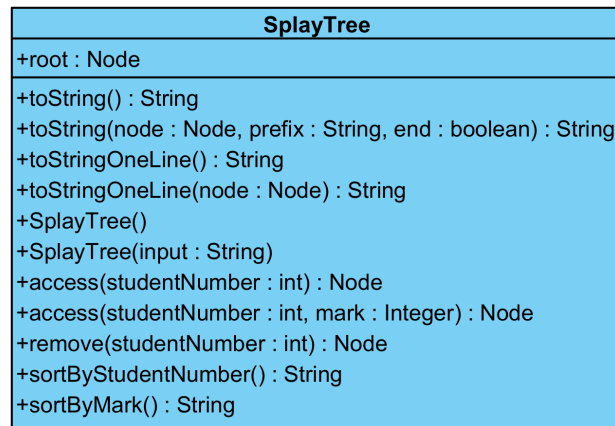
SplayTree

+root : Node

+toString() : String
+toString(node : Node, prefix : String, end : boolean) : String
+toStringOneLine() : String
+toStringOneLine(node : Node) : String
+SplayTree()
+SplayTree(input : String)
+access(studentNumber : int) : Node
+access(studentNumber : int, mark : Integer) : Node
+remove(studentNumber : int) : Node
+sortByStudentNumber() : String
+sortByMark() : String